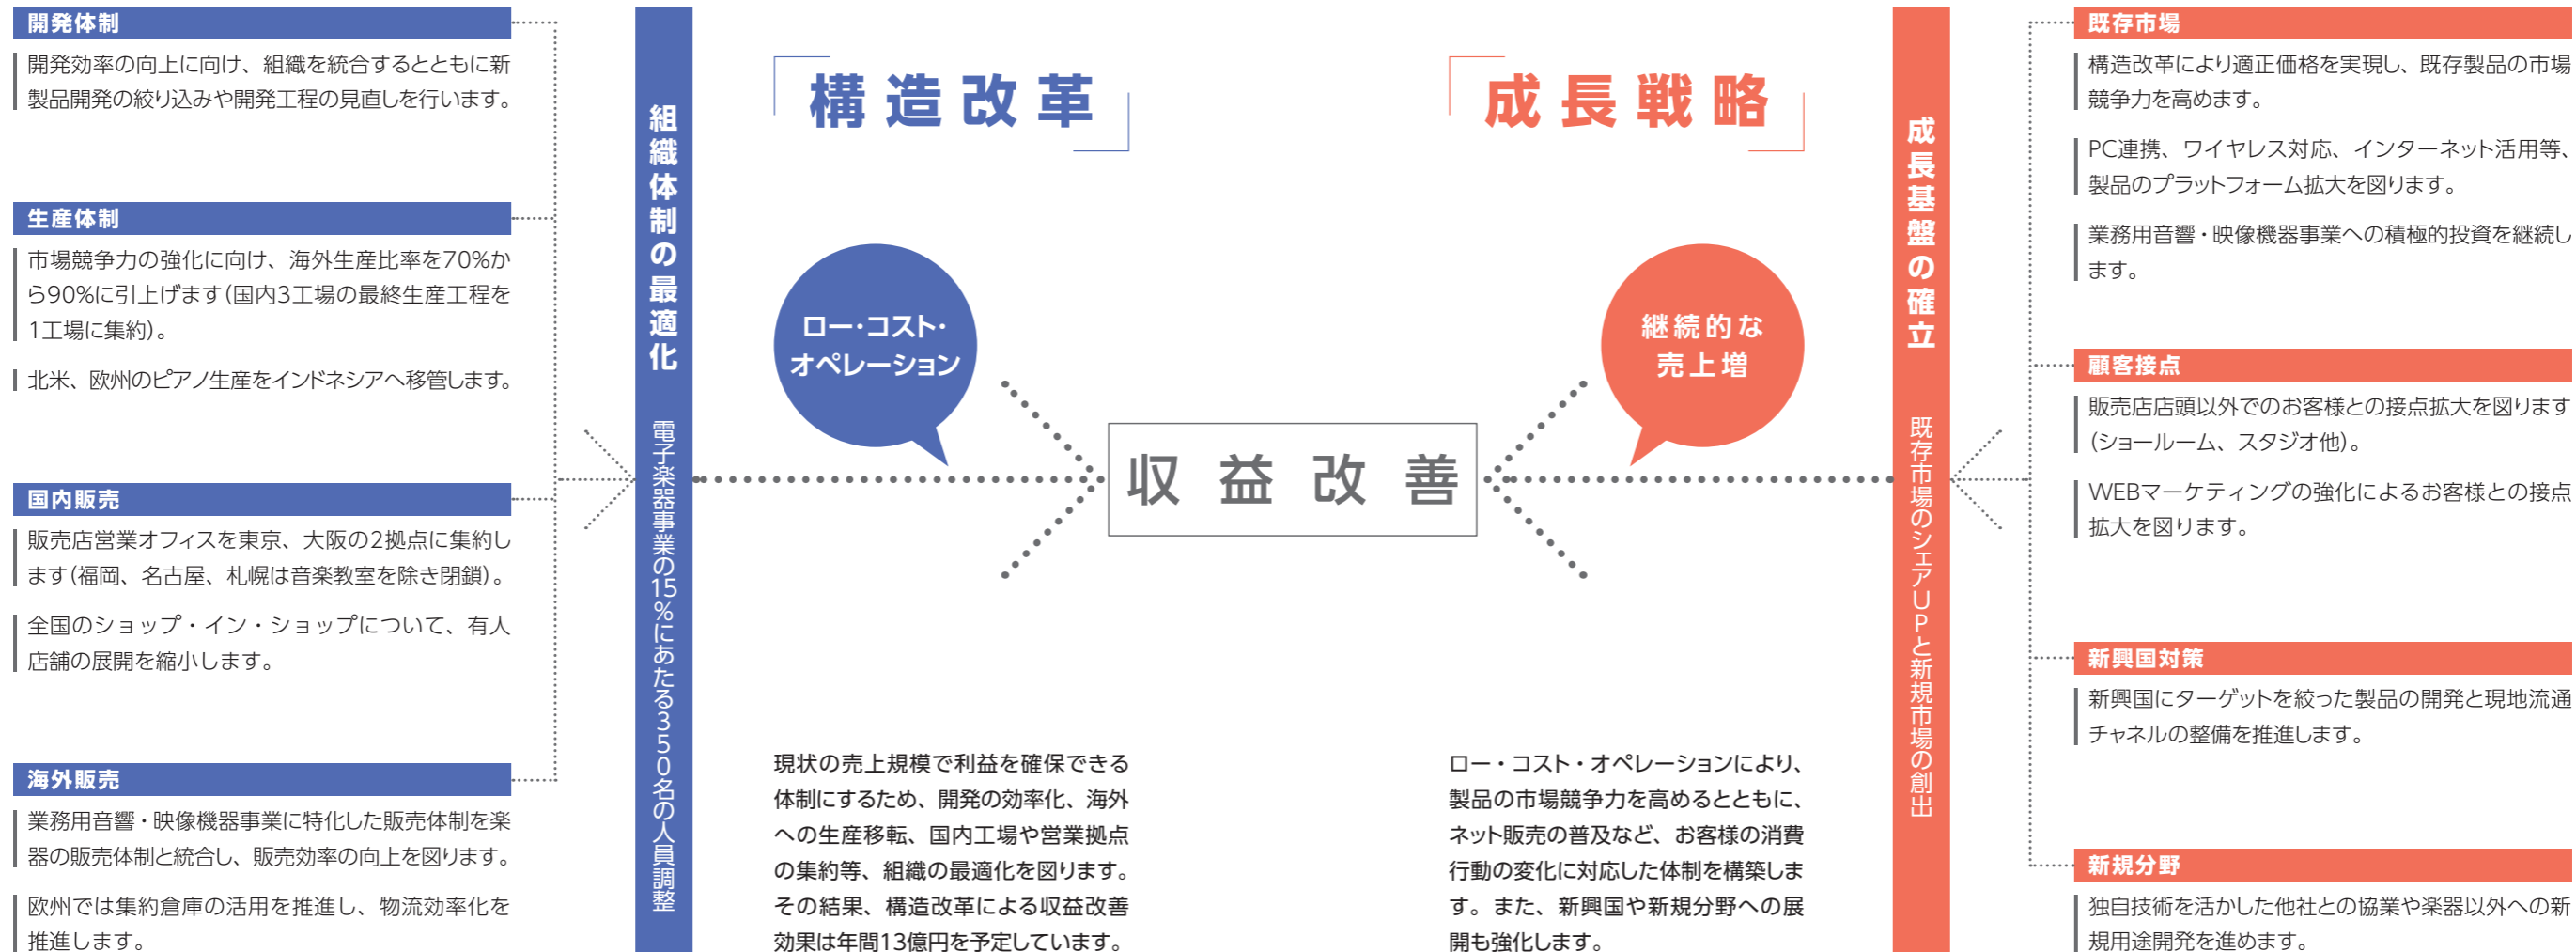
開発体制

開発効率の向上に向け、組織を統合するとともに新製品開発の絞り込みや開発工程の見直しを行います。

生産体制

市場競争力の強化に向け、海外生産比率を70%から90%に引上げます(国内3工場の最終生産工程を1工場に集約)。

北米、欧州のピアノ生産をインドネシアへ移管します。

国内販売

販売店営業オフィスを東京、大阪の2拠点に集約します(福岡、名古屋、札幌は音楽教室を除き閉鎖)。

全国のショップ・イン・ショップについて、有人店舗の展開を縮小します。

海外販売

業務用音響・映像機器事業に特化した販売体制を楽器の販売体制と統合し、販売効率の向上を図ります。

欧州では集約倉庫の活用を推進し、物流効率化を推進します。

組織体制の最適化

電子楽器事業の15%にあたる350名の人員調整

構造改革

ロー・コスト・オペレーション

収益改善

現状の売上規模で利益を確保できる体制にするため、開発の効率化、海外への生産移転、国内工場や営業拠点の集約等、組織の最適化を図ります。その結果、構造改革による収益改善効果は年間13億円を予定しています。

成長戦略

継続的な売上増

ロー・コスト・オペレーションにより、製品の市場競争力を高めるとともに、ネット販売の普及など、お客様の消費行動の変化に対応した体制を構築します。また、新興国や新規分野への展開も強化します。

成長基盤の確立

既存市場のシェアUPと新規市場の創出

既存市場

構造改革により適正価格を実現し、既存製品の市場競争力を高めます。

PC連携、ワイヤレス対応、インターネット活用等、製品のプラットフォーム拡大を図ります。

業務用音響・映像機器事業への積極的投資を継続します。

顧客接点

販売店店頭以外でのお客様との接点拡大を図ります(ショールーム、スタジオ他)。

WEBマーケティングの強化によるお客様との接点拡大を図ります。

新興国対策

新興国にターゲットを絞った製品の開発と現地流通チャネルの整備を推進します。

新規分野

独自技術を活かした他社との協業や楽器以外への新規用途開発を進めます。